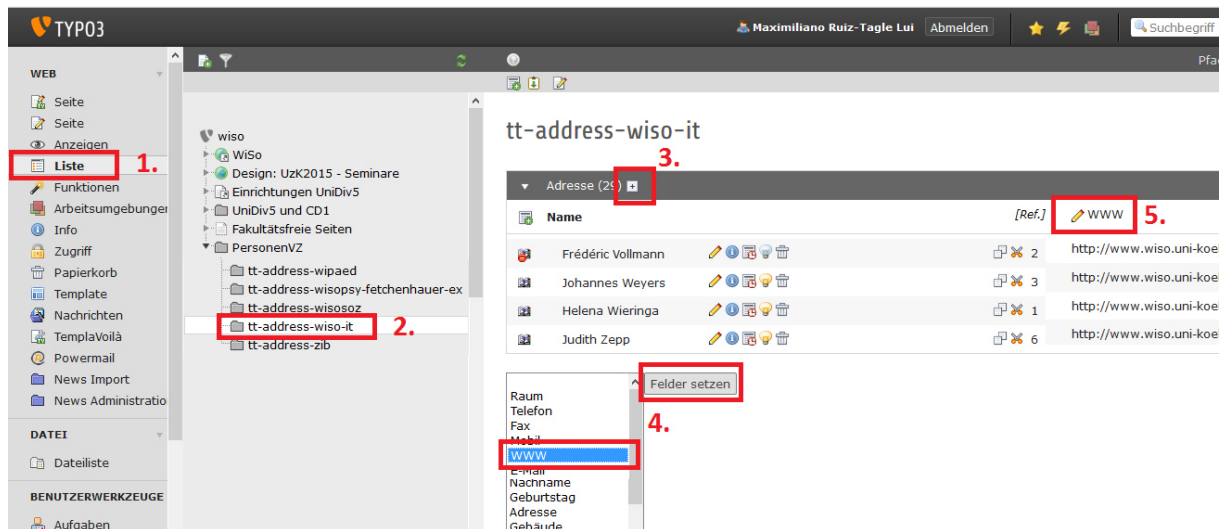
TYPO3

Maximiliano Ruiz-Tagle Lui Abmelden

Suchbegriff

WEB

Seite

Seite

Anzeigen

Liste 1.

Funktionen

Arbeitsumgebungen

Info

Zugriff

Papierkorb

Template

Nachrichten

TemplaVoilà

Powermail

News Import

News Administratio

DATEI

Dateiliste

BENUTZERWERKZEUGE

Aufgaben

wiso

WiSo

Design: UzK2015 - Seminare

Einrichtungen UniDiv5

UniDiv5 und CD1

Fakultätsfreie Seiten

PersonenVZ

tt-address-wipaed

tt-address-wisopsy-fetchenhauer-ex

tt-address-wisosoz

tt-address-wiso-it 2.

tt-address-zib

Pfa

tt-address-wiso-it

3.

Adresse (29)

| Name | [Ref.] | WWW 5. |
|---|---|---|
| Frédéric Vollmann | 2 | http://www.wiso.uni-koel |
| Johannes Weyers | 3 | http://www.wiso.uni-koel |
| Helena Wieringa | 1 | http://www.wiso.uni-koel |
| Judith Zepp | 6 | http://www.wiso.uni-koel |

Felder setzen

Raum
Telefon
Fax
Mobil
WWW
E-Mail
Nachname
Geburtstag
Adresse
Gebäude

4.